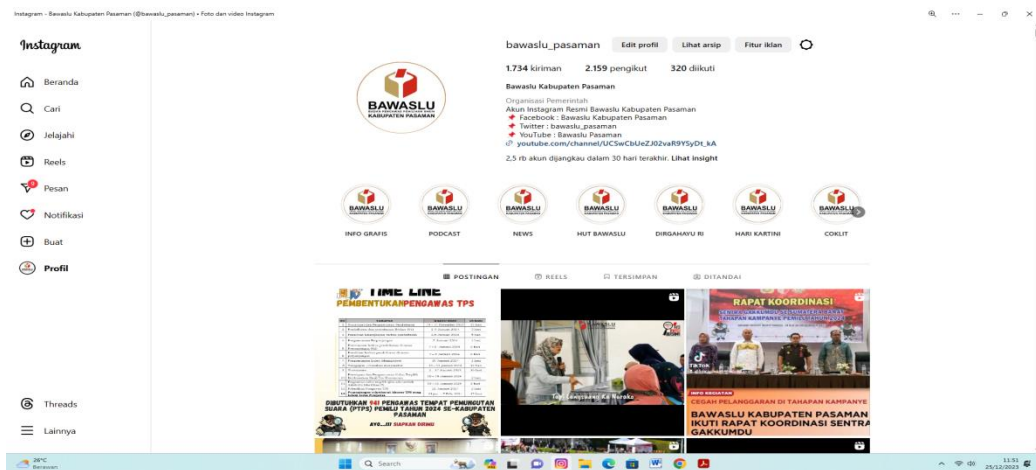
Instagram • Bawaslu Kabupaten Pasaman (@bawaslu_pasaman) • Foto dan video Instagram

Instagram

Beranda
Cari
Jelajahi
Reels
Pesan
Notifikasi
Buat
Profil

Threads
Lainnya

BAWASLU
KABUPATEN PASAMAN

bawaslu_pasaman Edit profil Lihat arsip Fitur iklan

1.734 kiriman 2.159 pengikut 320 diikuti

Bawaslu Kabupaten Pasaman

Organisasi Pemerintah
Akun Instagram Resmi Bawaslu Kabupaten Pasaman
📌 Facebook : Bawaslu Kabupaten Pasaman
📌 Twitter : bawaslu_pasaman
📌 YouTube : Bawaslu Pasaman
youtube.com/channel/UCSwCbUeZJ02vaR9YSyDt_kA

2,5 rb akun dijangkau dalam 30 hari terakhir. Lihat insight

INFO GRAFIS PODCAST NEWS HUT BAWASLU DIRGAHAYU RI HARI KARTINI COKLIT

POSTINGAN REELS TERSIMPAN DITANDAI

TIME LINE
PEMBENTUKAN PENGAWAS TPS

DIBUTUHKAN 941 PENGAWAS TEMPAT PEMUNGUTAN SUARA (PTPS) PEMILU TAHUN 2024 SE-KABUPATEN PASAMAN
AYO...!!! SIAPKAN DIRIMU

Tapi Langsuang Ka Nagari

RAPAT KOORDINASI

CEGAH PELANGGARAN DI TAHAPAN KAMPANYE
BAWASLU KABUPATEN PASAMAN IKUTI RAPAT KOORDINASI SENTRA GAKKUMDU

26°C
Berawan
Search
11:51
25/12/2023